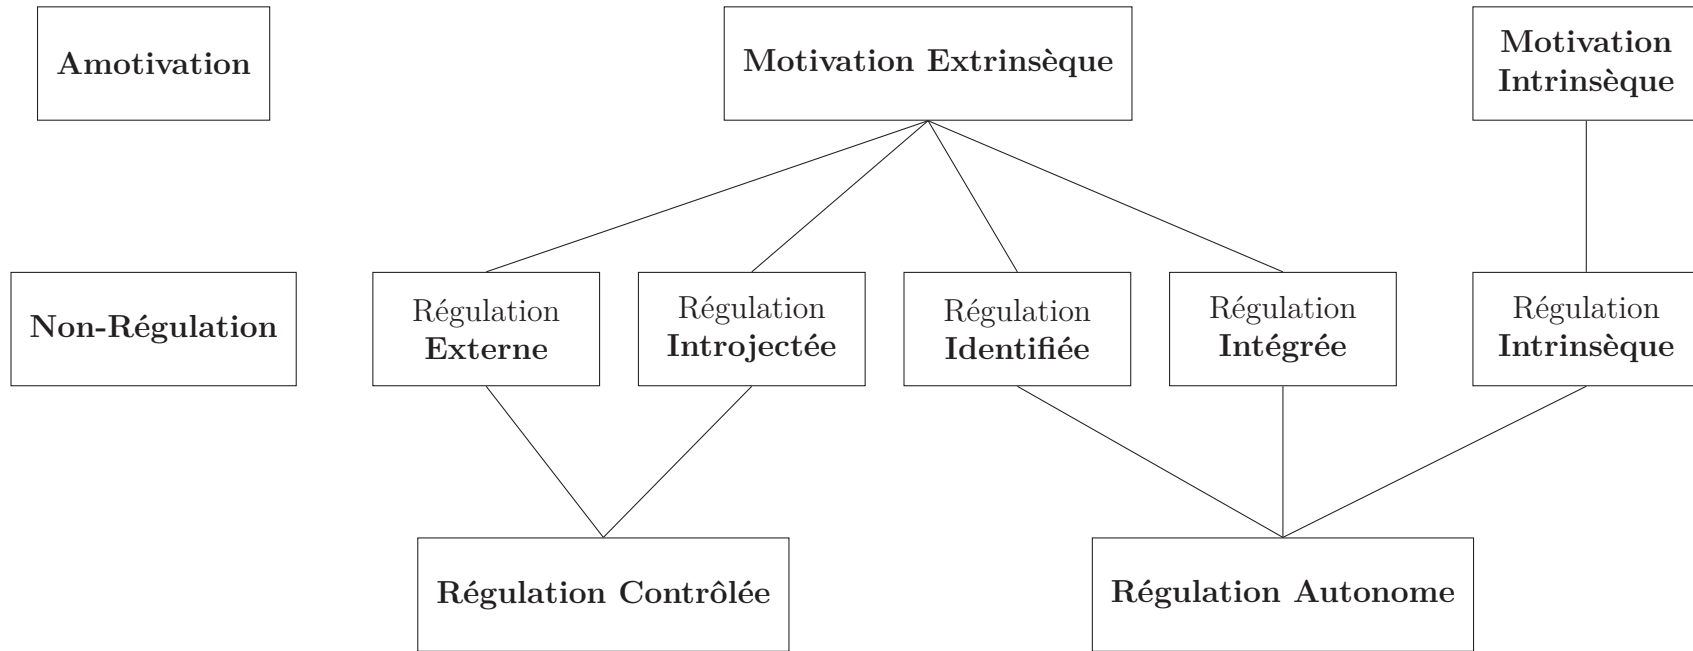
Amotivation

Motivation Extrinsèque

Motivation Intrinsèque

Non-Régulation

Régulation Externe

Régulation Introjectée

Régulation Identifiée

Régulation Intégrée

Régulation Intrinsèque

Régulation Contrôlée

Régulation Autonome